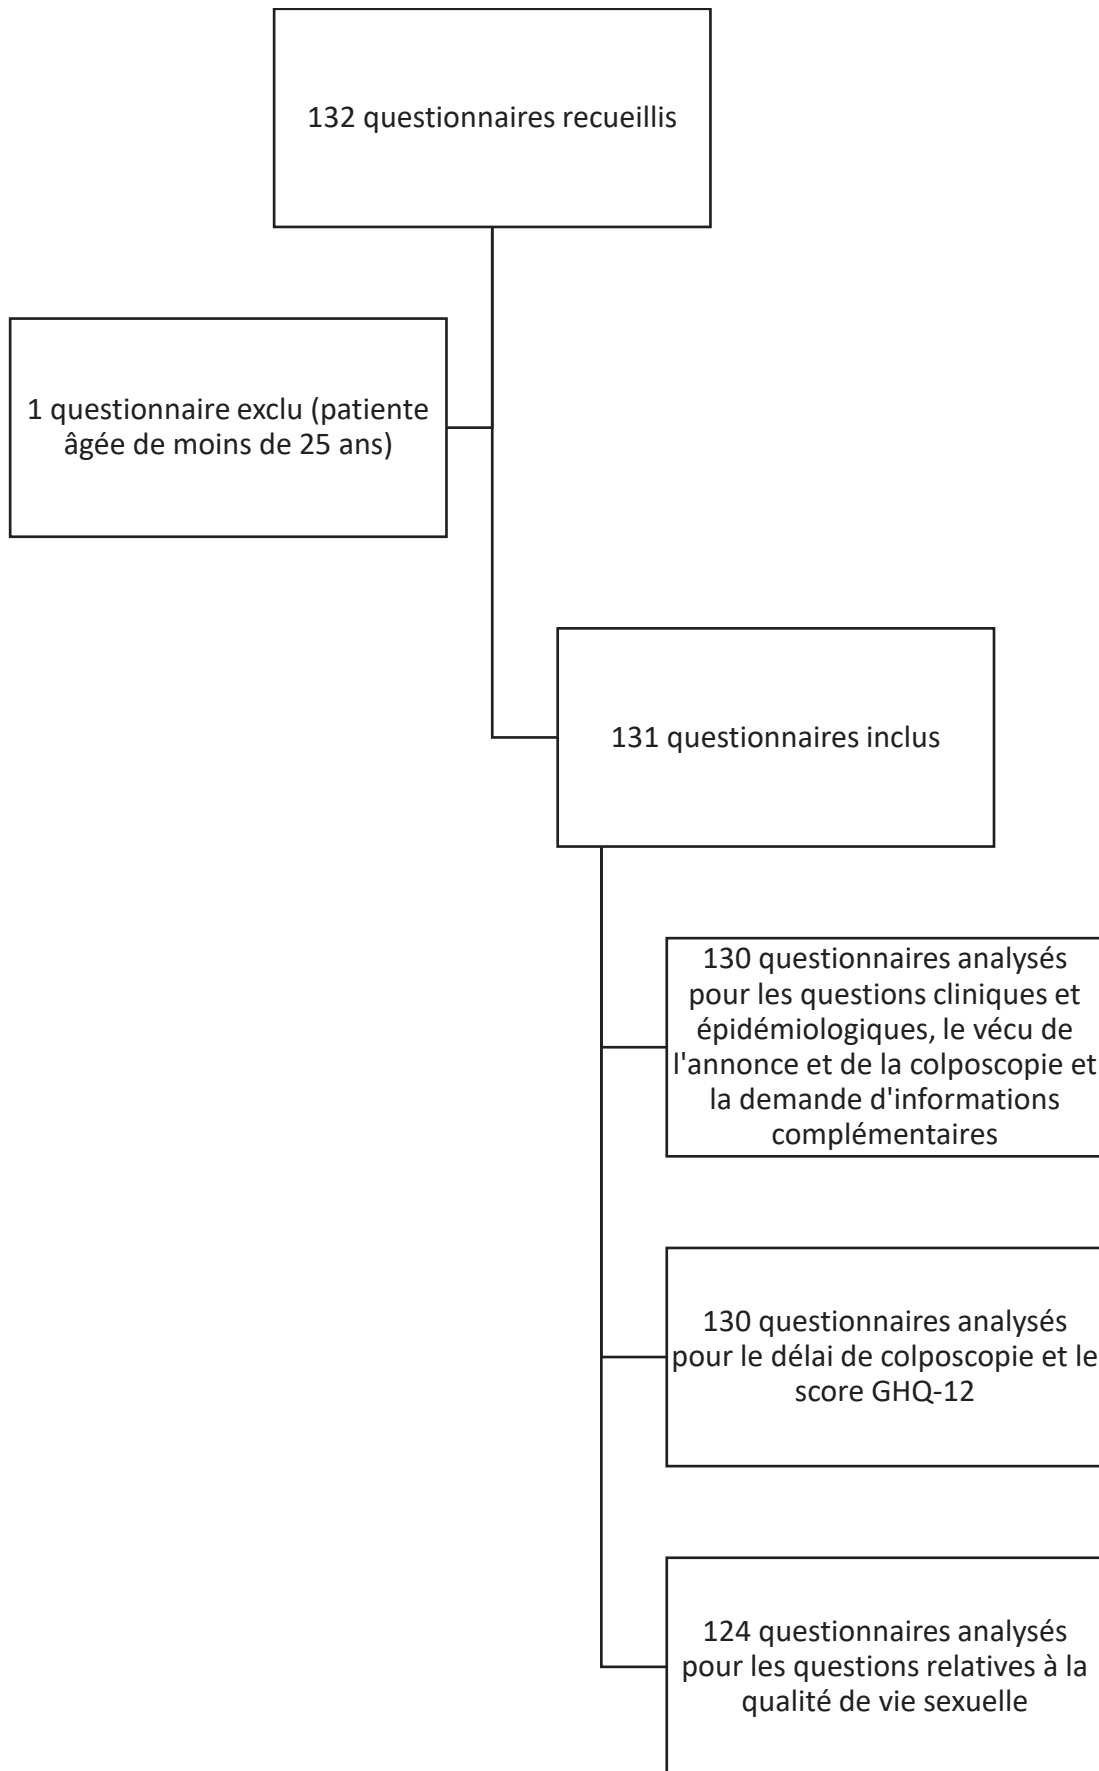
132 questionnaires recueillis

1 questionnaire exclu (patiente âgée de moins de 25 ans)

131 questionnaires inclus

130 questionnaires analysés pour les questions cliniques et épidémiologiques, le vécu de l'annonce et de la colposcopie et la demande d'informations complémentaires

130 questionnaires analysés pour le délai de colposcopie et le score GHQ-12

124 questionnaires analysés pour les questions relatives à la qualité de vie sexuelle